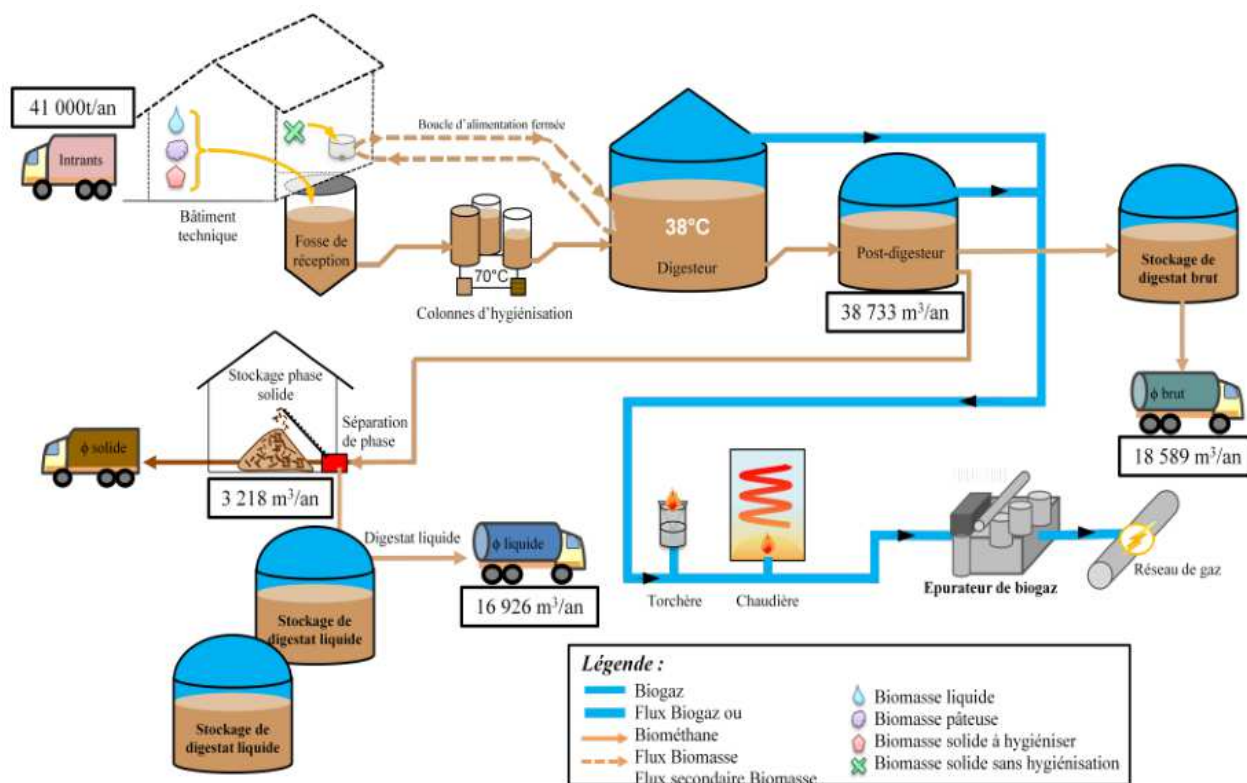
41 000t/an

Intrants

Bâtiment technique

Boucle d'alimentation fermée

Fosse de réception

70°C

Colonnes d'hygiénisation

38°C

Digesteur

Post-digesteur

38 733 m$^3$/an

Stockage de digestat brut

ϕ brut

18 589 m$^3$/an

Stockage phase solide

Séparation de phase

ϕ solide

3 218 m$^3$/an

Digestat liquide

ϕ liquide

16 926 m$^3$/an

Stockage de digestat liquide

Stockage de digestat liquide

Torchère

Chaudière

Epurateur de biogaz

Réseau de gaz

Légende :

Biogaz
Flux Biogaz ou
Biométhane
Flux Biomasse
Flux secondaire Biomasse

Biomasse liquide
Biomasse pâteuse
Biomasse solide à hygiéniser
Biomasse solide sans hygiénisation